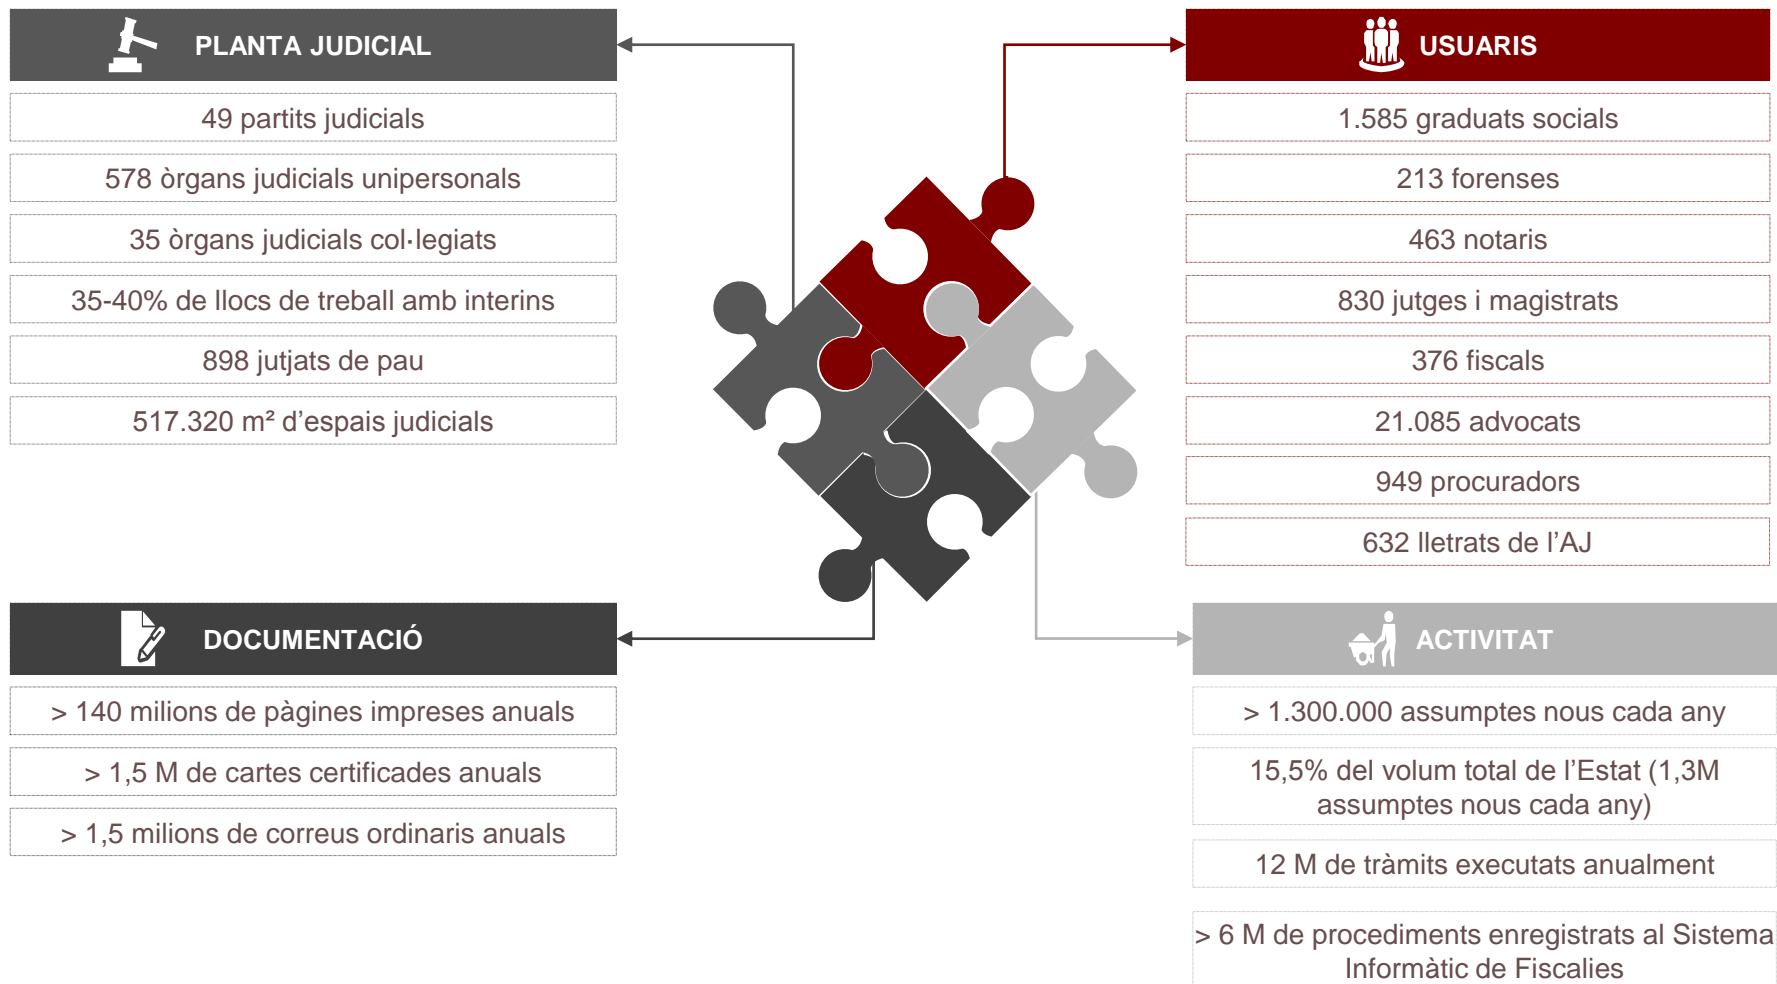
PLANTA JUDICIAL

49 partits judicials

578 òrgans judicials unipersonals

35 òrgans judicials col·legiats

35-40% de llocs de treball amb interins

898 jutjats de pau

517.320 m² d'espais judicials

USUARIS

1.585 graduats socials

213 forenses

463 notaris

830 jutges i magistrats

376 fiscals

21.085 advocats

949 procuradors

632 lletrats de l'AJ

DOCUMENTACIÓ

> 140 milions de pàgines impreses anuals

> 1,5 M de cartes certificades anuals

> 1,5 milions de correus ordinaris anuals

ACTIVITAT

> 1.300.000 assumptes nous cada any

15,5% del volum total de l'Estat (1,3M assumptes nous cada any)

12 M de tràmits executats anualment

> 6 M de procediments enregistrats al Sistema Informàtic de Fiscalies